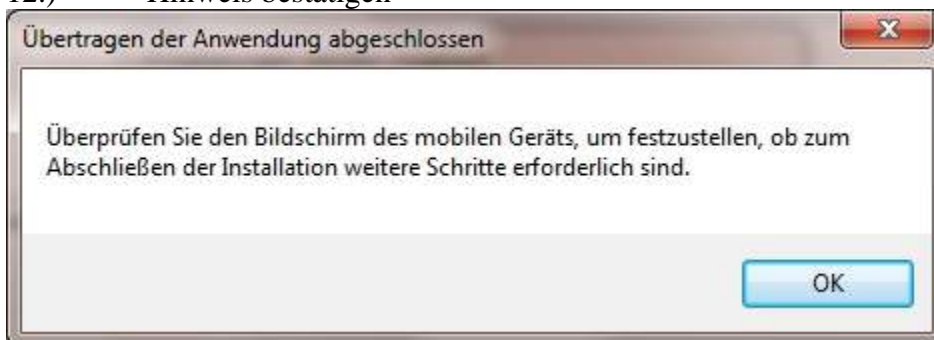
12.) Hinweis bestätigen

Übertragen der Anwendung abgeschlossen

Überprüfen Sie den Bildschirm des mobilen Geräts, um festzustellen, ob zum Abschließen der Installation weitere Schritte erforderlich sind.

OK